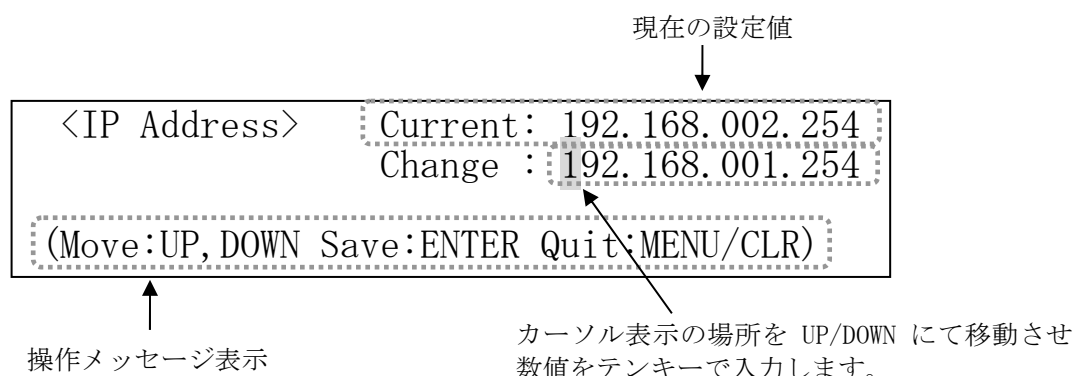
現在の設定値

〈IP Address〉 Current: 192.168.002.254
Change : 192.168.001.254

(Move:UP,DOWN Save:ENTER Quit:MENU/CLR)

操作メッセージ表示

カーソル表示の場所を UP/DOWN にて移動させ
数値をテンキーで入力します。